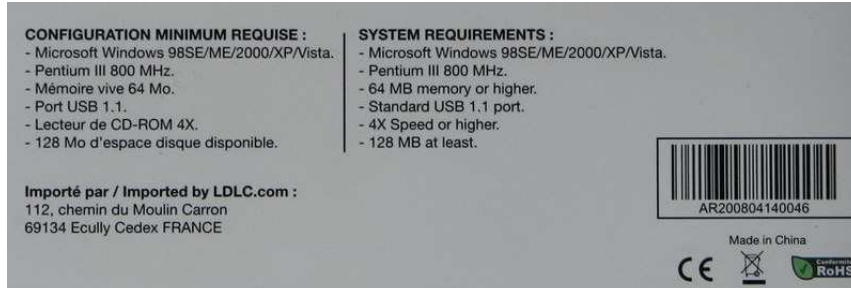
CONFIGURATION MINIMUM REQUISE :
- Microsoft Windows 98SE/ME/2000/XP/Vista.
- Pentium III 800 MHz.
- Mémoire vive 64 Mo.
- Port USB 1.1.
- Lecteur de CD-ROM 4X.
- 128 Mo d'espace disque disponible.

SYSTEM REQUIREMENTS :
- Microsoft Windows 98SE/ME/2000/XP/Vista.
- Pentium III 800 MHz.
- 64 MB memory or higher.
- Standard USB 1.1 port.
- 4X Speed or higher.
- 128 MB at least.

Importé par / Imported by LDLC.com :
112, chemin du Moulin Carron
69134 Ecully Cedex FRANCE

AR200804140046

Made in China

CE

Conformité RoHS